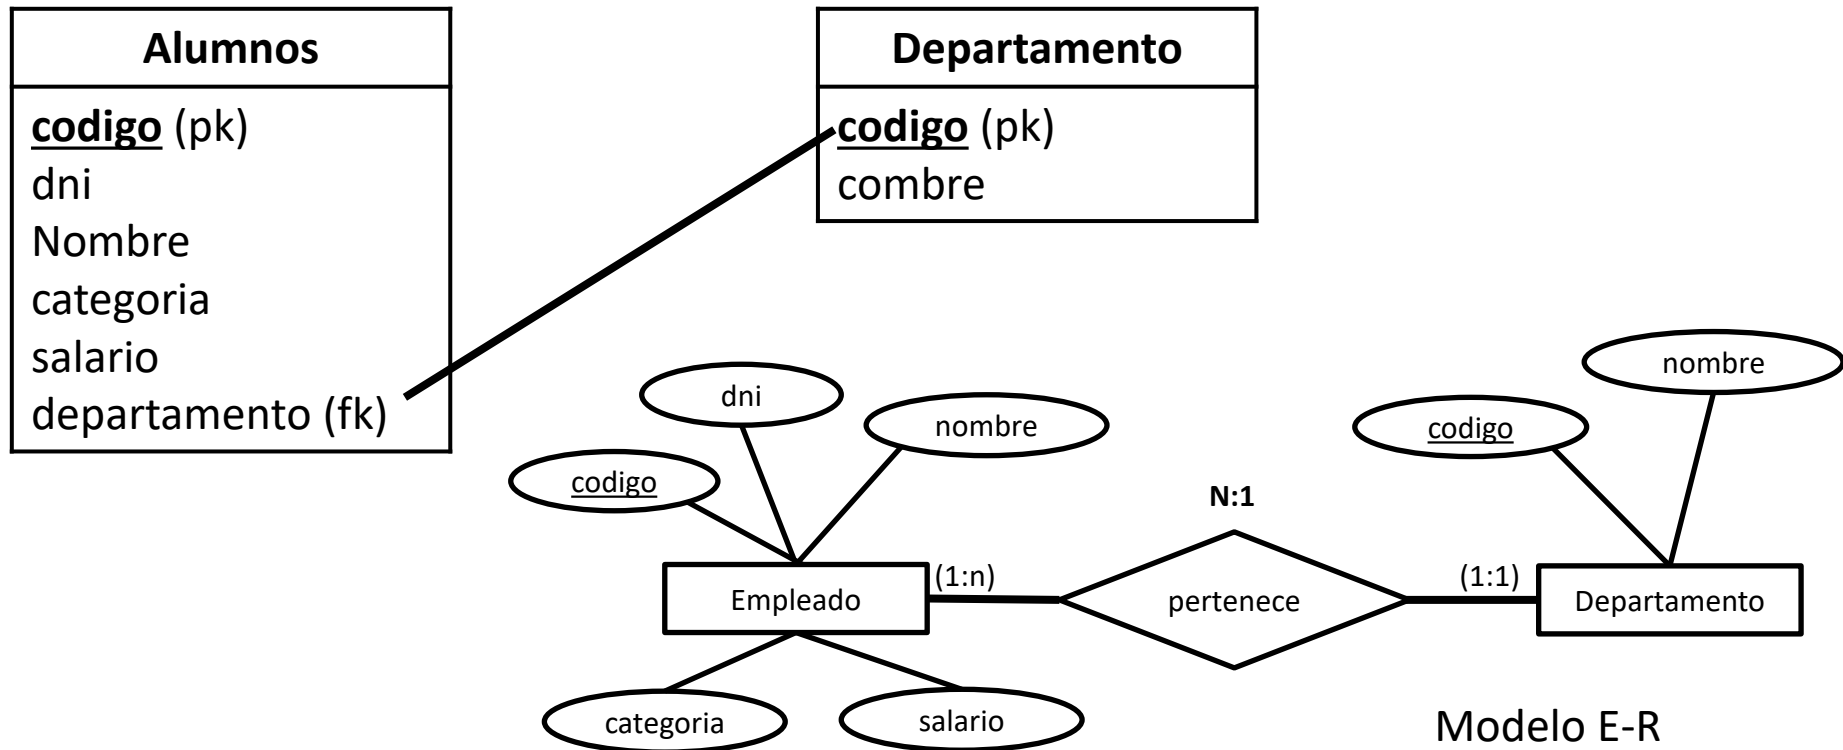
**Alumnos**

**codigo** (pk)
dni
Nombre
categoria
salario
departamento (fk)

**Departamento**

**codigo** (pk)
combre

dni

nombre

codigo

categoria

salario

Empleado

(1:n)

N:1

pertenece

(1:1)

Departamento

codigo

nombre

Modelo E-R